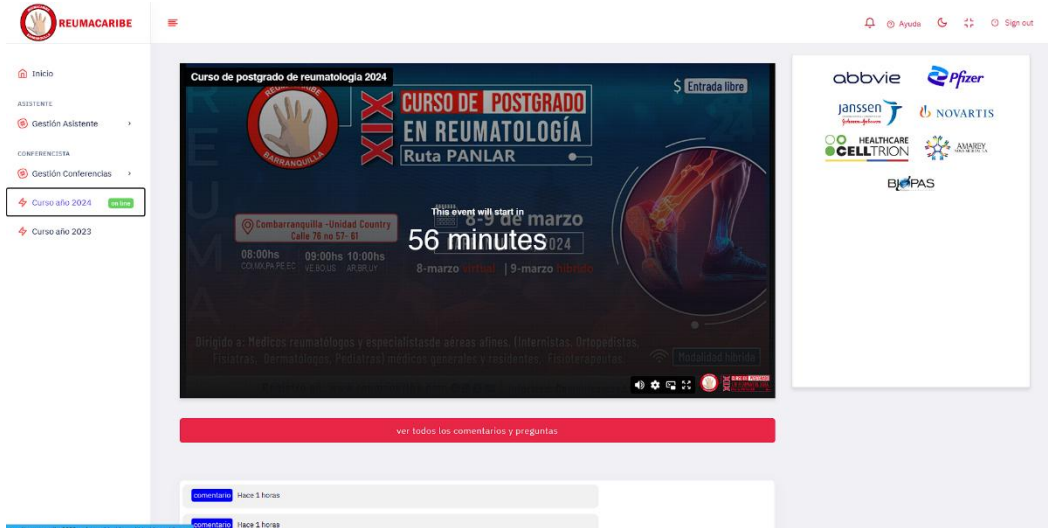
REUMACARIBE

Ayuda Sign out

Inicio

ASISTENTE

Gestión Asistente

CONFERENCISTA

Gestión Conferencias

Curso año 2024 online

Curso año 2023

Curso de postgrado de reumatologia 2024

REUMACARIBE BARRANQUILLA

XIX CURSO DE POSTGRADO EN REUMATOLOGÍA Ruta PANLAR

$ Entrada libre

Combarranquilla -Unidad Country Calle 76 no 57- 61

This event will start in

8-9 de marzo

56 minutes 2024

08:00hs COLMX,PA,PE,EC 09:00hs VE,BO,US 10:00hs AR,BR,UY

8-marzo virtual | 9-marzo híbrido

Dirigido a: Medicos reumatólogos y especialistasde aereas afines. (Internistas, Ortopedistas, Fisiatras, Dermatólogos, Pediatras) médicos generales y residentes, Fisioterapeutas

Modalidad híbrido

abbvie Pfizer janssen NOVARTIS HEALTHCARE CELLTRION AMAREY BIOPAS

ver todos los comentarios y preguntas

comentario Hace 1 horas

comentario Hace 1 horas